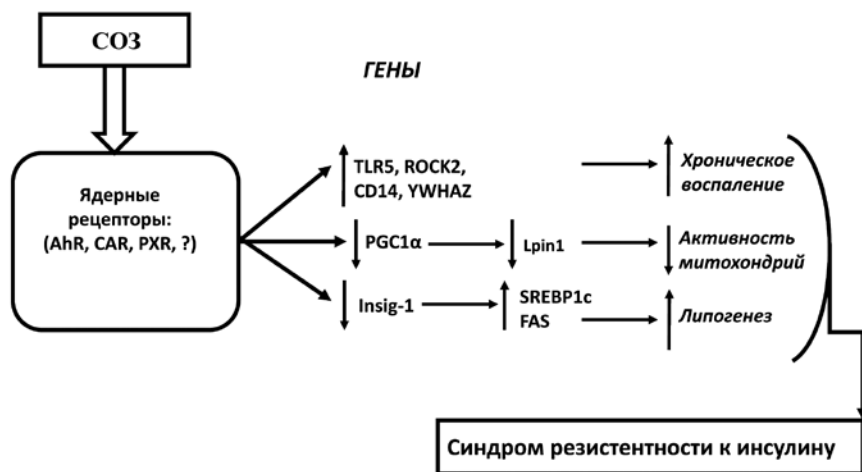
СОЗ

ГЕНЫ

Ядерные рецепторы: (AhR, CAR, PXR, ?)

TLR5, ROCK2, CD14, YWHAZ

Хроническое воспаление

PGC1α

Lpin1

Активность митохондрий

Insig-1

SREBP1c FAS

Липогенез

Синдром резистентности к инсулину